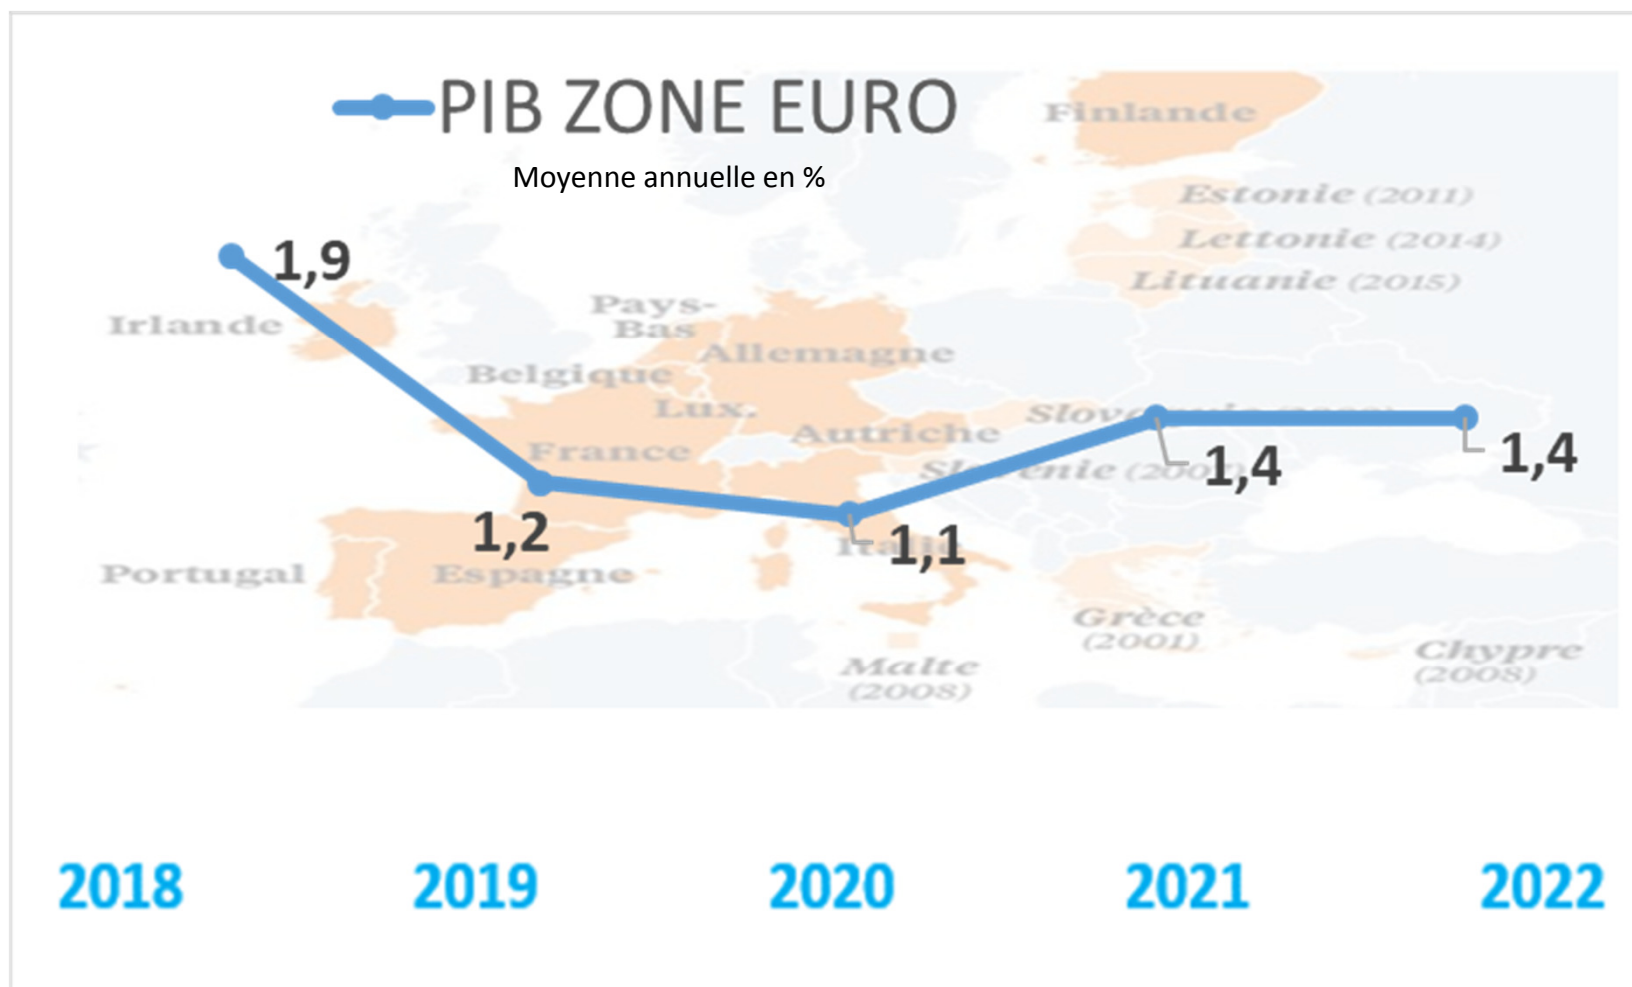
PIB ZONE EURO

Moyenne annuelle en %

1,9

1,2

1,1

1,4

1,4

Finlande

Estonie (2011)

Lettonie (2014)

Lituanie (2015)

Irlande

Pays-Bas

Belgique

Allemagne

Lux.

France

Autriche

Slov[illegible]

Sl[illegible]énie (20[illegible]

It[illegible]

Portugal

Espagne

Grèce (2001)

Malte (2008)

Chypre (2008)

2018

2019

2020

2021

2022